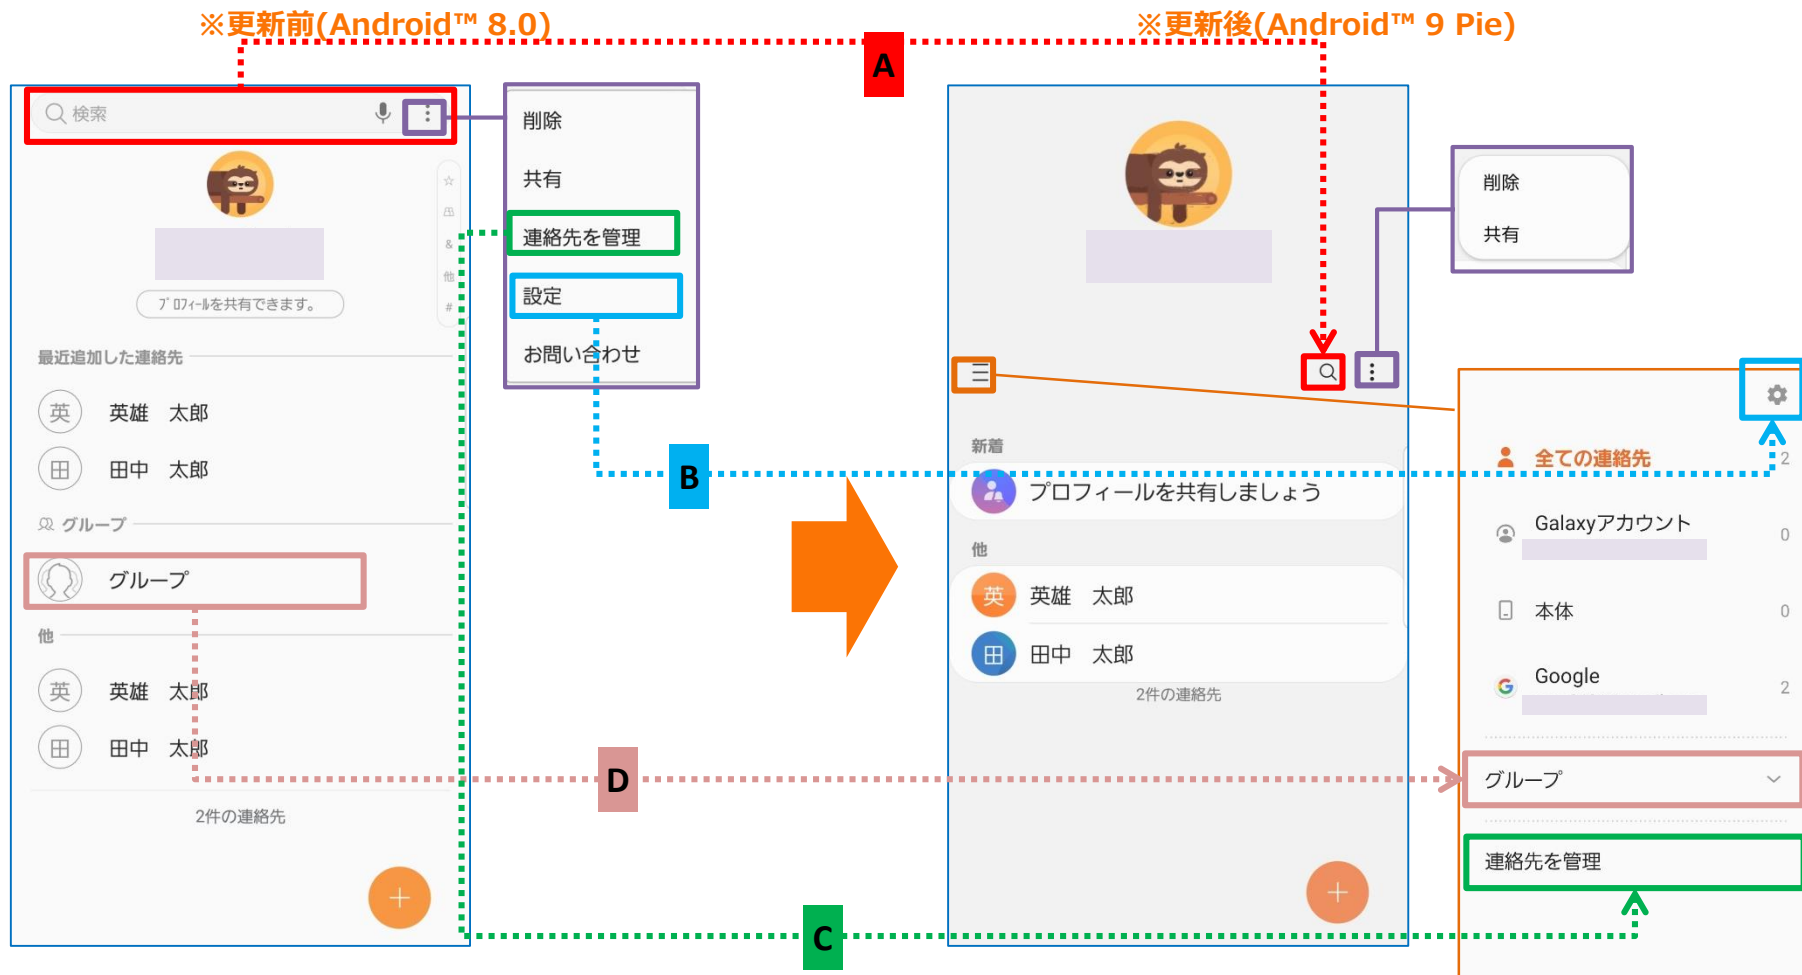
※更新前(Android™ 8.0)

※更新後(Android™ 9 Pie)

A

検索

削除

共有

連絡先を管理

設定

お問い合わせ

ﾌﾟﾛﾌｨｰﾙを共有できます。

最近追加した連絡先

英 英雄 太郎

田 田中 太郎

グループ

グループ

他

英 英雄 太郎

田 田中 太郎

2件の連絡先

B

新着

プロフィールを共有しましょう

他

英 英雄 太郎

田 田中 太郎

2件の連絡先

削除

共有

全ての連絡先 2

Galaxyアカウント 0

本体 0

Google 2

グループ

連絡先を管理

D

C